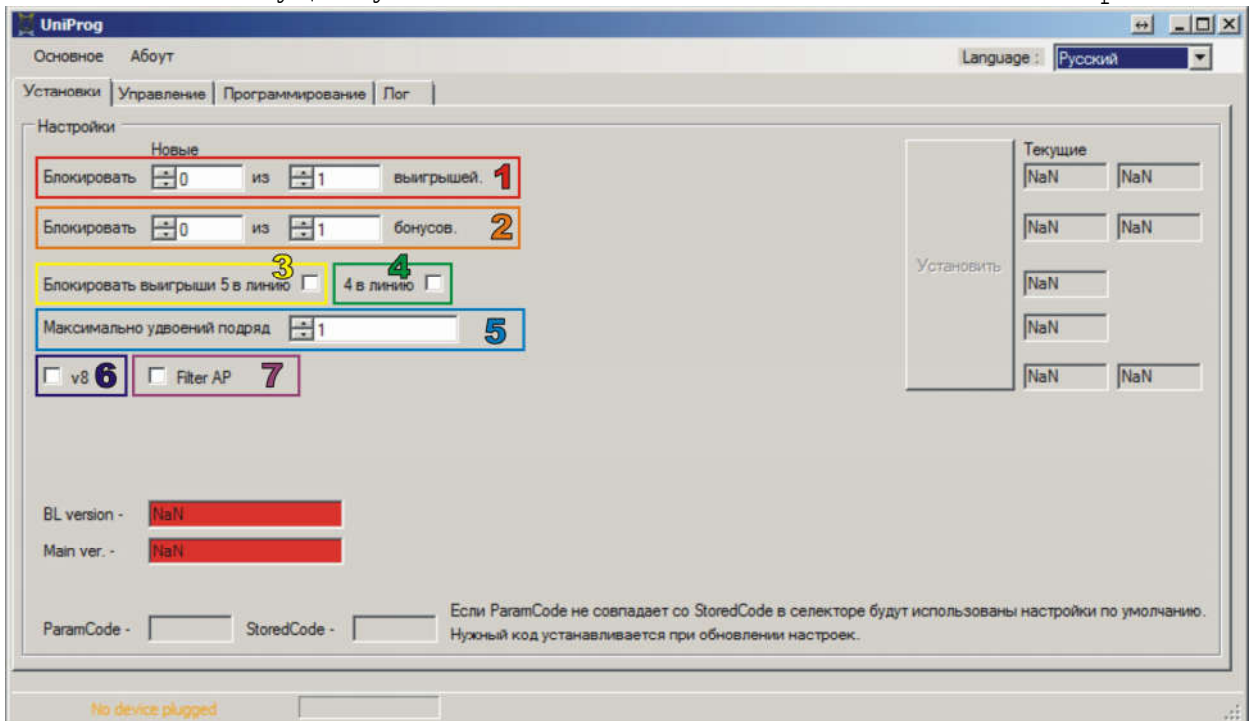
UniProg

Основное Абоут

Language : Русский

Установки | Управление | Программирование | Лог

Настройки

Новые

Блокировать 0 из 1 выигрышей. 1

Блокировать 0 из 1 бонусов. 2

Блокировать выигрыши 5 в линию 3

4 в линию 4

Максимально удвоений подряд 1 5

v8 6

Filter AP 7

Установить

Текущие

NaN NaN

NaN NaN

NaN

NaN

NaN NaN

BL version - NaN

Main ver. - NaN

ParamCode - StoredCode -

Если ParamCode не совпадает со StoredCode в селекторе будут использованы настройки по умолчанию. Нужный код устанавливается при обновлении настроек.

No device plugged